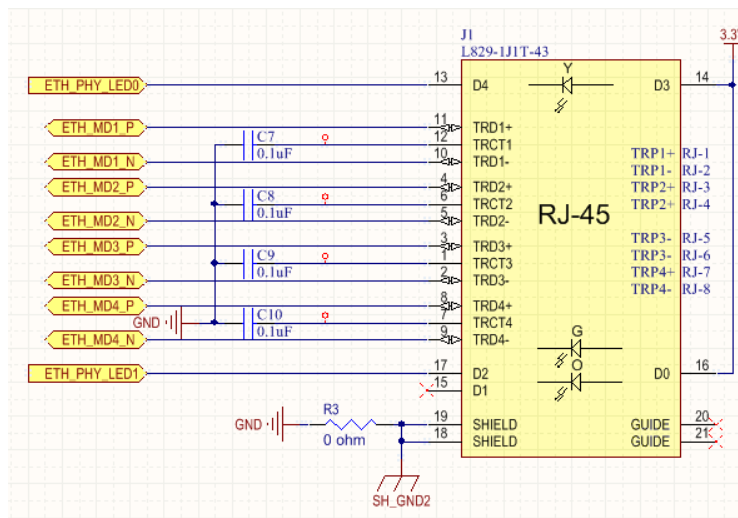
J1
L829-1J1T-43
3.3V

ETH_PHY_LED0
13
D4
Y
D3
14

ETH_MD1_P
11
TRD1+
C7
12
TRCT1
0.1uF
ETH_MD1_N
10
TRD1-

ETH_MD2_P
4
TRD2+
C8
6
TRCT2
0.1uF
ETH_MD2_N
5
TRD2-

ETH_MD3_P
3
TRD3+
C9
1
TRCT3
0.1uF
ETH_MD3_N
2
TRD3-

ETH_MD4_P
8
TRD4+
GND
C10
7
TRCT4
0.1uF
ETH_MD4_N
9
TRD4-

TRP1+ RJ-1
TRP1- RJ-2
TRP2+ RJ-3
TRP2+ RJ-4
RJ-45
TRP3- RJ-5
TRP3- RJ-6
TRP4+ RJ-7
TRP4- RJ-8

G
O

ETH_PHY_LED1
17
D2
15
D1
D0
16

GND
R3
0 ohm
19
SHIELD
18
SHIELD
GUIDE
20
GUIDE
21

SH_GND2